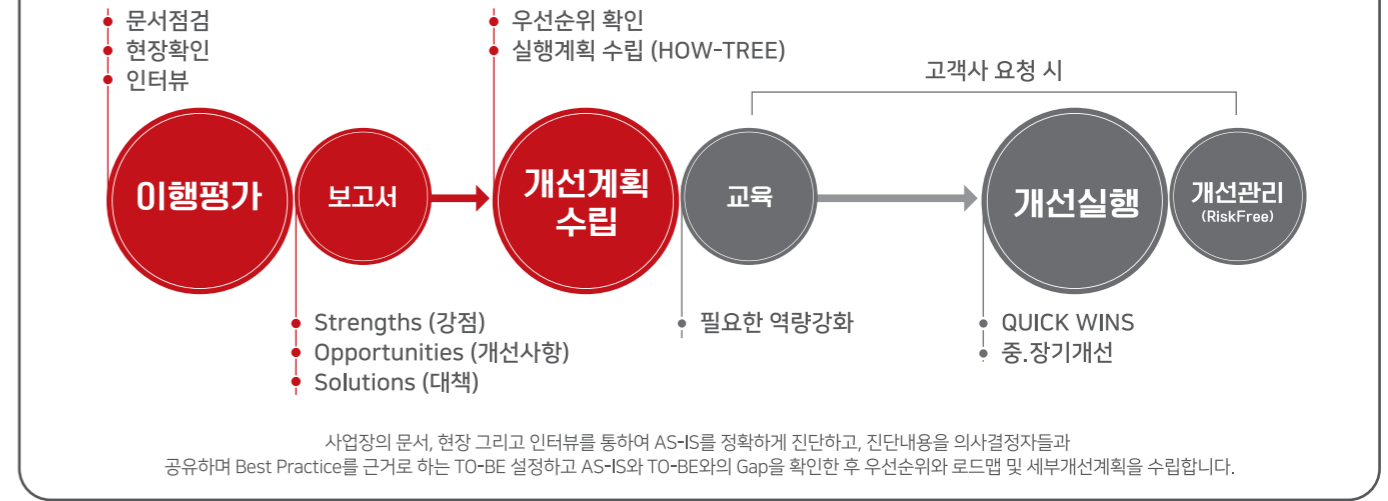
문서점검
현장확인
인터뷰

우선순위 확인
실행계획 수립 (HOW-TREE)

고객사 요청 시

이행평가

보고서

개선계획 수립

교육

개선실행

개선관리 (RiskFree)

Strengths (강점)
Opportunities (개선사항)
Solutions (대책)

필요한 역량강화

QUICK WINS
중.장기개선

사업장의 문서, 현장 그리고 인터뷰를 통하여 AS-IS를 정확하게 진단하고, 진단내용을 의사결정자들과 공유하며 Best Practice를 근거로 하는 TO-BE 설정하고 AS-IS와 TO-BE와의 Gap을 확인한 후 우선순위와 로드맵 및 세부개선계획을 수립합니다.